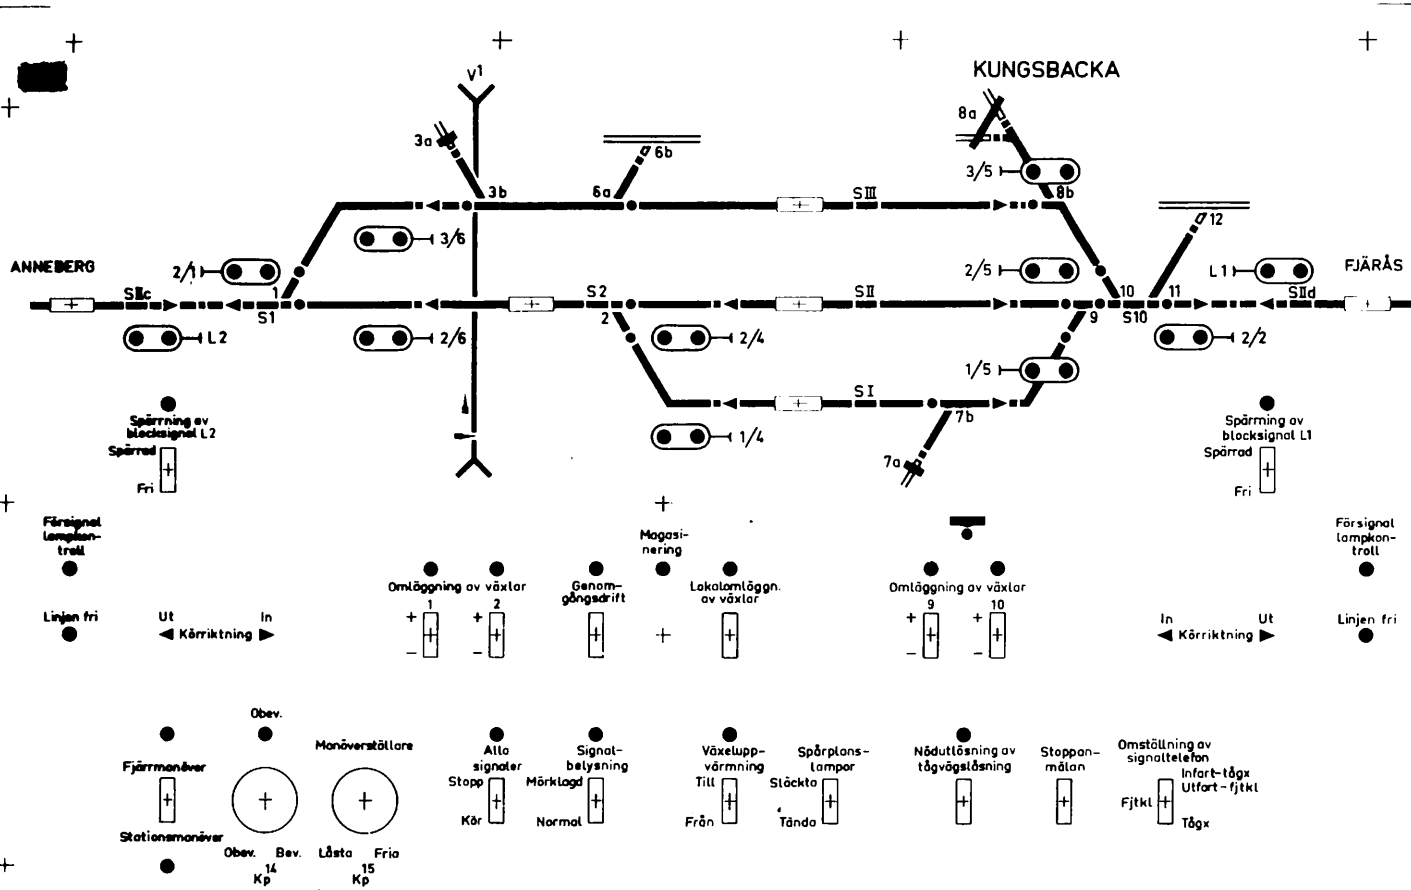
V1

KUNGSBACKA

3a
3b
6a
6b
8a
3/5
8b
SIII
3/6
2/1
ANNEBERG
SIIc
1
S1
S2
2
SII
2/5
10
11
S10
9
12
L1
FJÄRÅS
SIId
L2
2/6
2/4
2/2
1/5
SI
7b
7a
1/4

Spärrning av blocksignal L2
Spärrad
Fri

Spärrning av blocksignal L1
Spärrad
Fri

Försignal lampkontroll

Försignal lampkontroll

Linjen fri
Ut
◀ Körriktning ▶
In

Omläggning av växlar
1
2
+
–
+
–

Genomgångsdrift

Magasinering

Lokalomläggn. av växlar

Omläggning av växlar
9
10
+
–
+
–

In
◀ Körriktning ▶
Ut

Linjen fri

Fjärrmanöver
Stationsmanöver

Obev.
Obev.
Bev.
Kp 14

Manöverställare
Låsta
Fria
Kp 15

Alla signaler
Stopp
Kör

Signalbelysning
Mörklagd
Normal

Växeluppvärmning
Till
Från

Spårplanslampor
Släckta
Tända

Nödutlösning av tågvägslåsning

Stoppanmälan

Omställning av signaltelefon
Infart-tågx
Utfart-fjtkl
Fjtkl
Tågx